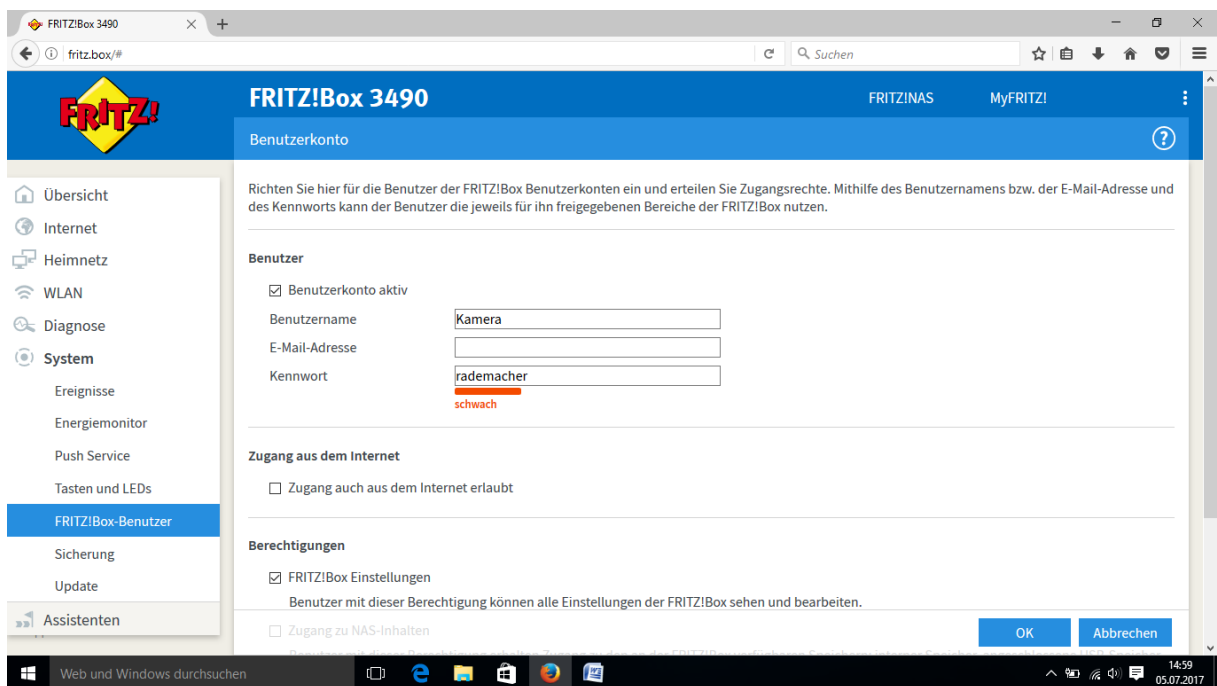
FRITZ!Box 3490

fritz.box/#

Suchen

FRITZ!

FRITZ!Box 3490

FRITZ!NAS

MyFRITZ!

Benutzerkonto

Übersicht
Internet
Heimnetz
WLAN
Diagnose
System
Ereignisse
Energiemonitor
Push Service
Tasten und LEDs
FRITZ!Box-Benutzer
Sicherung
Update
Assistenten

Richten Sie hier für die Benutzer der FRITZ!Box Benutzerkonten ein und erteilen Sie Zugangsrechte. Mithilfe des Benutzernamens bzw. der E-Mail-Adresse und des Kennworts kann der Benutzer die jeweils für ihn freigegebenen Bereiche der FRITZ!Box nutzen.

Benutzer

Benutzerkonto aktiv

Benutzername Kamera

E-Mail-Adresse

Kennwort rademacher

schwach

Zugang aus dem Internet

Zugang auch aus dem Internet erlaubt

Berechtigungen

FRITZ!Box Einstellungen

Benutzer mit dieser Berechtigung können alle Einstellungen der FRITZ!Box sehen und bearbeiten.

Zugang zu NAS-Inhalten

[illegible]

OK

Abbrechen

Web und Windows durchsuchen

14:59
05.07.2017